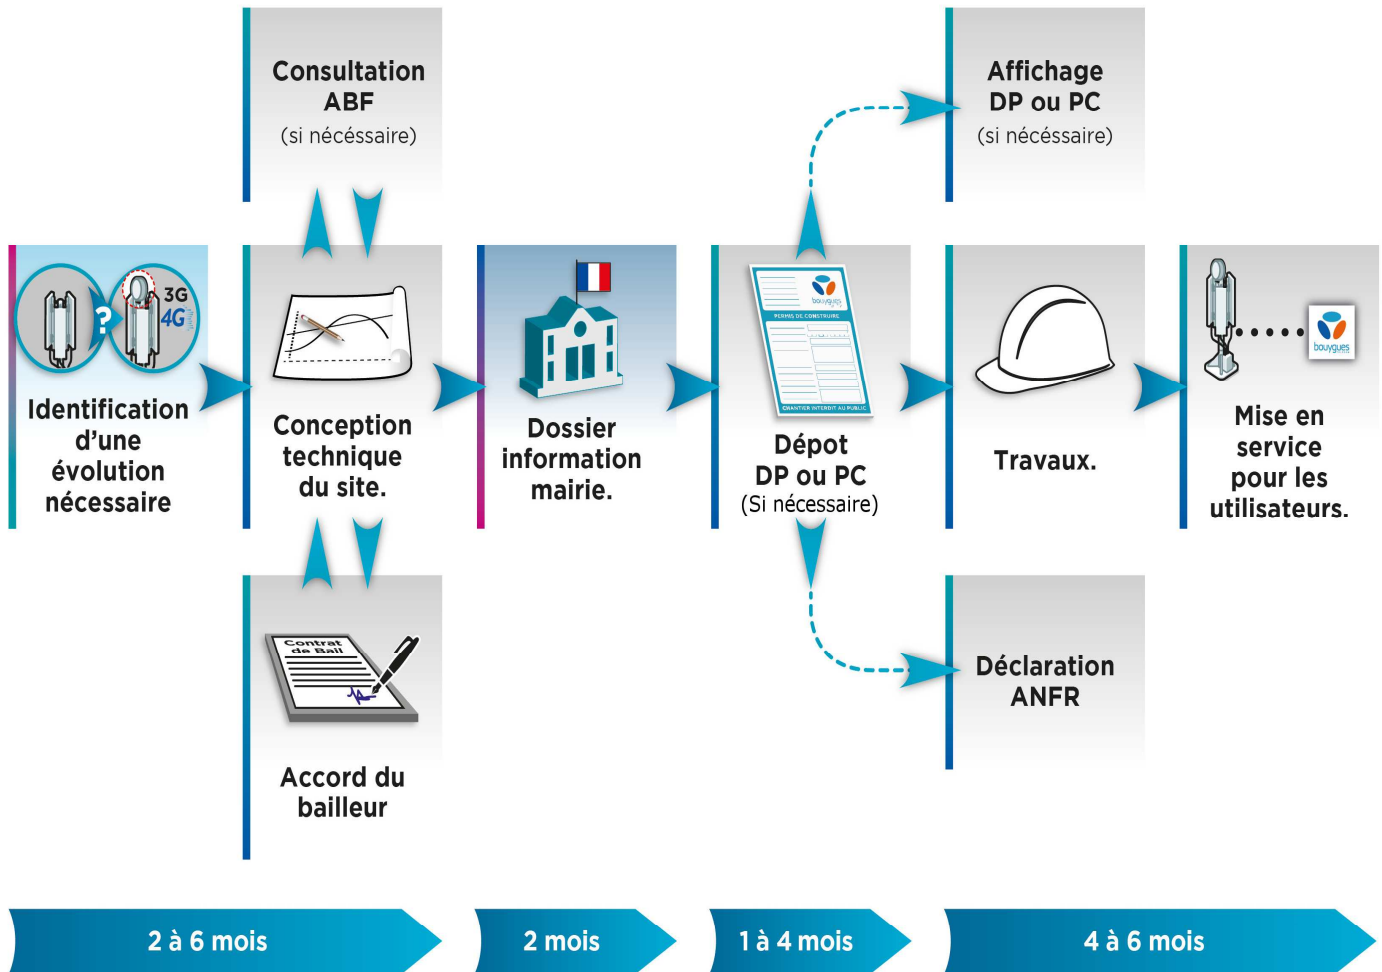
Consultation ABF
(si nécéssaire)

Affichage DP ou PC
(si nécéssaire)

3G
4G

Identification d'une évolution nécessaire

Conception technique du site.

Dossier information mairie.

bouygues

PERMIS DE CONSTRUIRE

CHANTIER INTERDIT AU PUBLIC

Dépot DP ou PC
(Si nécessaire)

Travaux.

bouygues

Mise en service pour les utilisateurs.

Contrat de Bail

Accord du bailleur

Déclaration ANFR

2 à 6 mois

2 mois

1 à 4 mois

4 à 6 mois